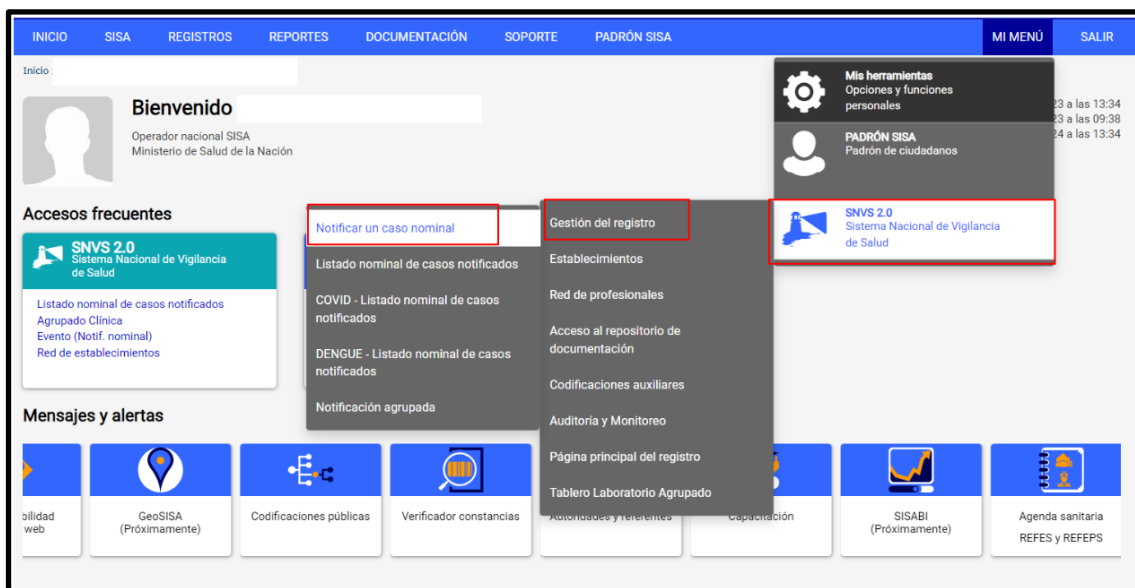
INICIO SISA REGISTROS REPORTES DOCUMENTACIÓN SOPORTE PADRÓN SISA MI MENÚ SALIR

Inicio

Bienvenido

Operador nacional SISA
Ministerio de Salud de la Nación

Mis herramientas
Opciones y funciones personales

PADRÓN SISA
Padrón de ciudadanos

SNVS 2.0
Sistema Nacional de Vigilancia de Salud

23 a las 13:34
23 a las 09:38
24 a las 13:34

Accesos frecuentes

SNVS 2.0
Sistema Nacional de Vigilancia de Salud

Listado nominal de casos notificados
Agrupado Clínica
Evento (Notif. nominal)
Red de establecimientos

Notificar un caso nominal
Listado nominal de casos notificados
COVID - Listado nominal de casos notificados
DENGUE - Listado nominal de casos notificados
Notificación agrupada

Gestión del registro
Establecimientos
Red de profesionales
Acceso al repositorio de documentación
Codificaciones auxiliares
Auditoria y Monitoreo
Página principal del registro
Tablero Laboratorio Agrupado

Mensajes y alertas

bilidad web
GeoSISA (Próximamente)
Codificaciones públicas
Verificador constancias
Autoridades y referentes
Capacitación
SISABI (Próximamente)
Agenda sanitaria
REFES y REFEPS